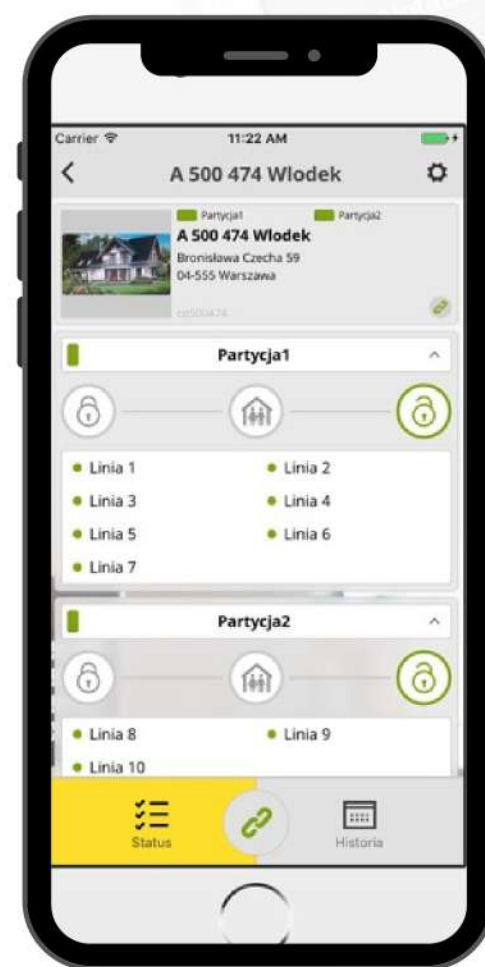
Carrier 11:22 AM

A 500 474 Wlodek

Partycja1 Partycja2
A 500 474 Wlodek
Bronisława Czecha 59
04-555 Warszawa
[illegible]

Partycja1

Linia 1
Linia 2
Linia 3
Linia 4
Linia 5
Linia 6
Linia 7

Partycja2

Linia 8
Linia 9
Linia 10

Status
Historia